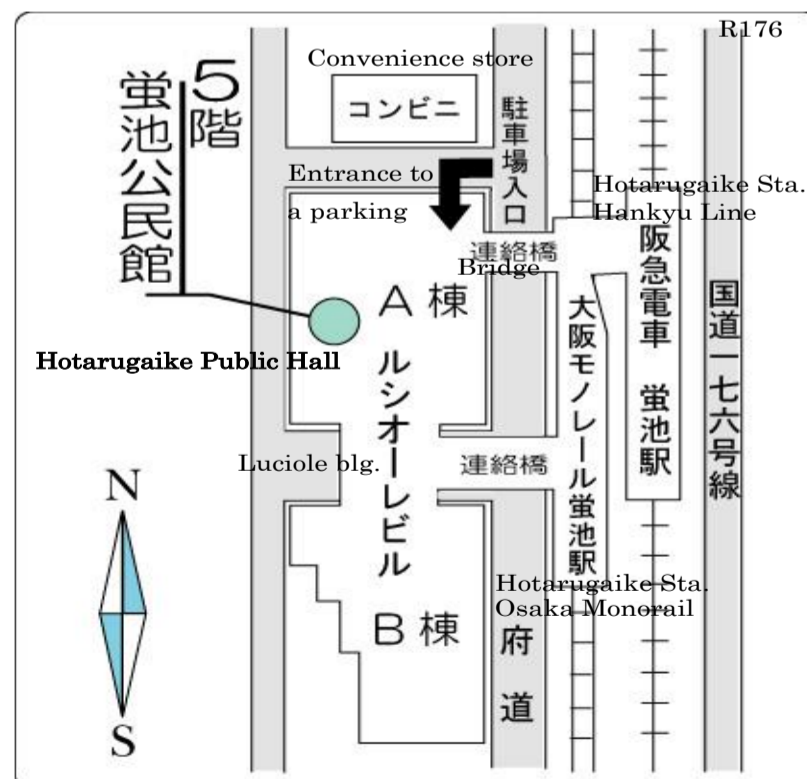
R176

5階
蛍池公民館

Convenience store
コンビニ

駐車場入口

Entrance to
a parking

Hotarugaike Sta.
Hankyu Line

連絡橋
Bridge

阪急電車
蛍池駅

国道一七六号線

A 棟

Hotarugaike Public Hall

ルシオーレビル

Luciole blg.

連絡橋

大阪モノレール蛍池駅

N

S

Hotarugaike Sta.
Osaka Monorail

B 棟

府道